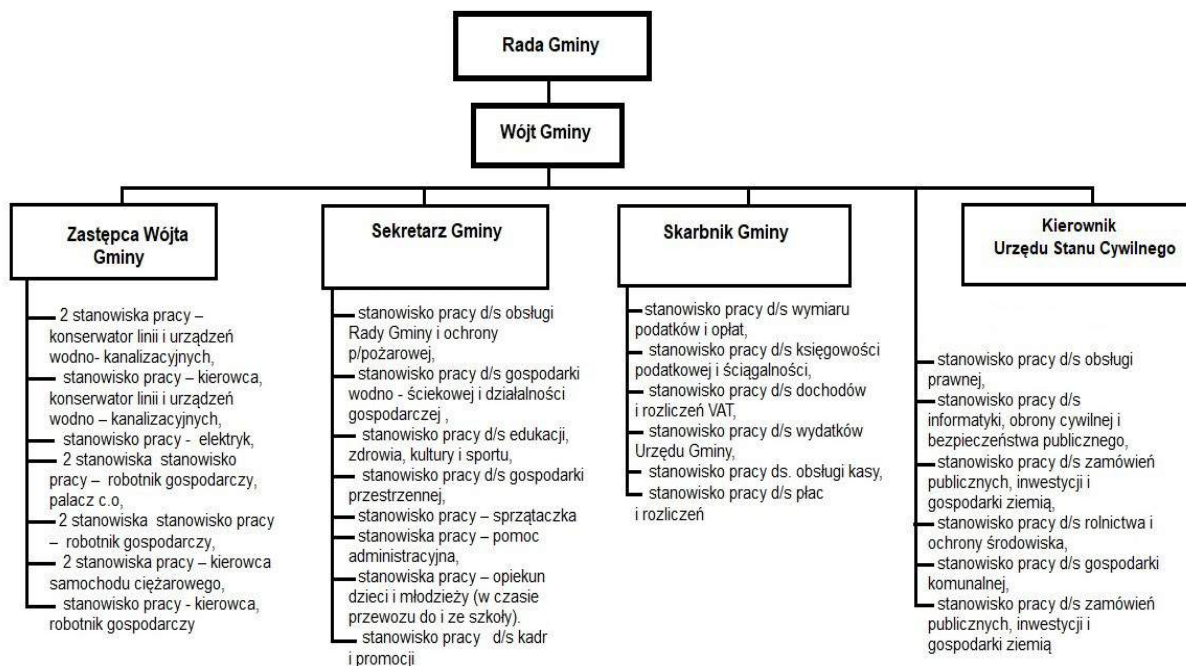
Rada Gminy

Wójt Gminy

Zastępca Wójta Gminy

Sekretarz Gminy

Skarbnik Gminy

Kierownik Urzędu Stanu Cywilnego

2 stanowiska pracy – konserwator linii i urządzeń wodno- kanalizacyjnych,
stanowisko pracy – kierowca, konserwator linii i urządzeń wodno – kanalizacyjnych,
stanowisko pracy - elektryk,
2 stanowiska stanowisko pracy – robotnik gospodarczy, palacz c.o,
2 stanowiska stanowisko pracy – robotnik gospodarczy,
2 stanowiska pracy – kierowca samochodu ciężarowego,
stanowisko pracy - kierowca, robotnik gospodarczy

stanowisko pracy d/s obsługi Rady Gminy i ochrony p/pożarowej,
stanowisko pracy d/s gospodarki wodno - ściekowej i działalności gospodarczej ,
stanowisko pracy d/s edukacji, zdrowia, kultury i sportu,
stanowisko pracy d/s gospodarki przestrzennej,
stanowisko pracy – sprzątaczka
stanowisko pracy – pomoc administracyjna,
stanowiska pracy – opiekun dzieci i młodzieży (w czasie przewozu do i ze szkoły).
stanowisko pracy d/s kadr i promocji

stanowisko pracy d/s wymiaru podatków i opłat,
stanowisko pracy d/s księgowości podatkowej i ściągalności,
stanowisko pracy d/s dochodów i rozliczeń VAT,
stanowisko pracy d/s wydatków Urzędu Gminy,
stanowisko pracy ds. obsługi kasy,
stanowisko pracy d/s płac i rozliczeń

stanowisko pracy d/s obsługi prawnej,
stanowisko pracy d/s informatyki, obrony cywilnej i bezpieczeństwa publicznego,
stanowisko pracy d/s zamówień publicznych, inwestycji i gospodarki ziemią,
stanowisko pracy d/s rolnictwa i ochrony środowiska,
stanowisko pracy d/s gospodarki komunalnej,
stanowisko pracy d/s zamówień publicznych, inwestycji i gospodarki ziemią